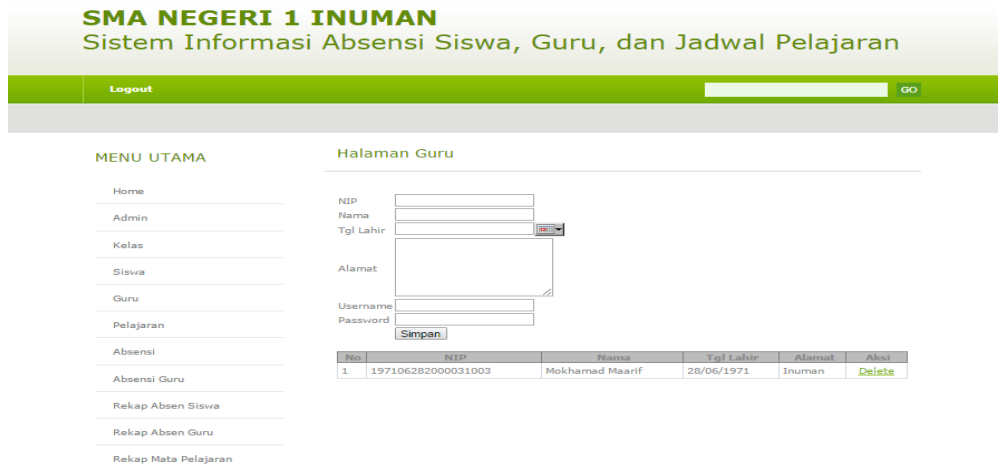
SMA NEGERI 1 INUMAN
Sistem Informasi Absensi Siswa, Guru, dan Jadwal Pelajaran

Logout

GO

MENU UTAMA

Home
Admin
Kelas
Siswa
Guru
Pelajaran
Absensi
Absensi Guru
Rekap Absen Siswa
Rekap Absen Guru
Rekap Mata Pelajaran

Halaman Guru

NIP
Nama
Tgl Lahir
Alamat
Username
Password
Simpan

| No | NIP | Nama | Tgl Lahir | Alamat | Aksi |
|---|---|---|---|---|---|
| 1 | 197106282000031003 | Mokhamad Maarif | 28/06/1971 | Inuman | Delete |